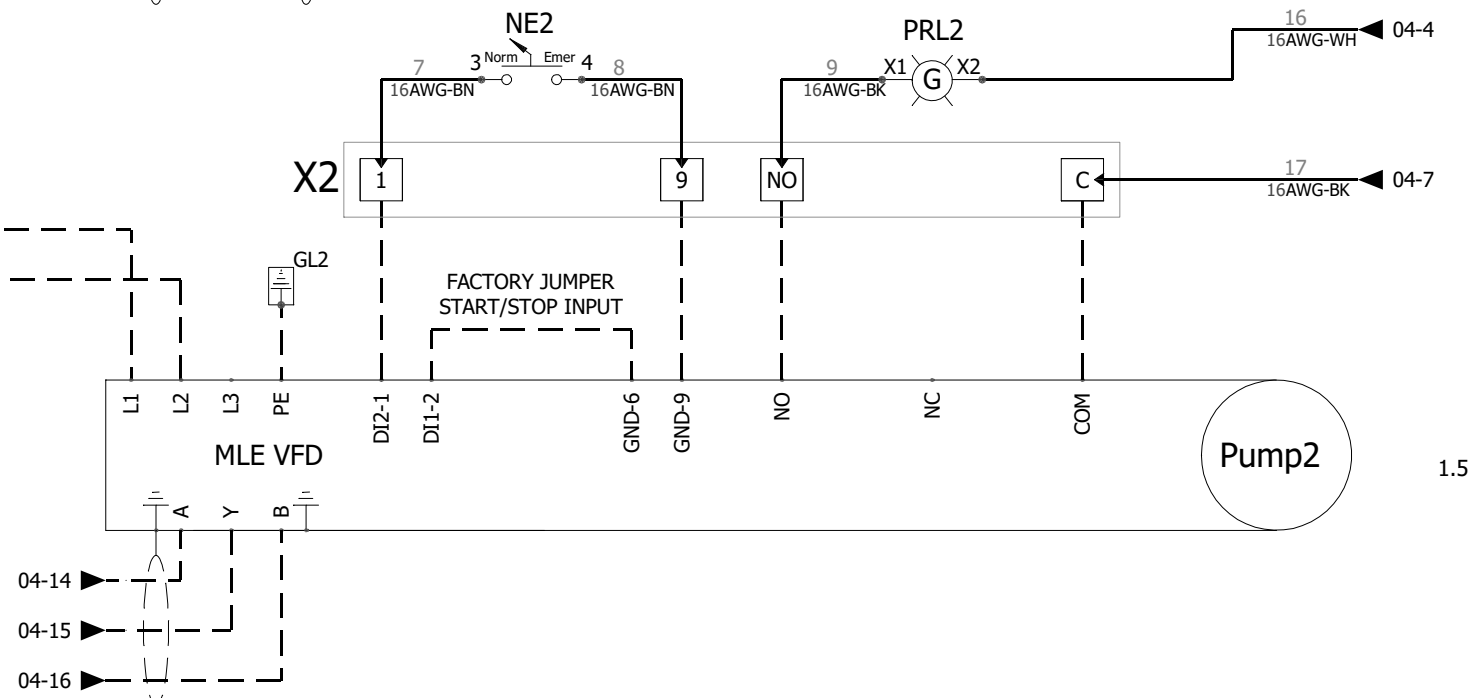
NE2
3 Norm Emer 4
7
16AWG-BN
8
16AWG-BN
PRL2
9
X1 G X2
16AWG-BK
16
16AWG-WH
04-4
X2
1
9
NO
C
17
16AWG-BK
04-7
GL2
FACTORY JUMPER
START/STOP INPUT
L1
L2
L3
PE
DI2-1
DI1-2
GND-6
GND-9
NO
NC
COM
MLE VFD
Pump2
1.5
A
Y
B
04-14
04-15
04-16